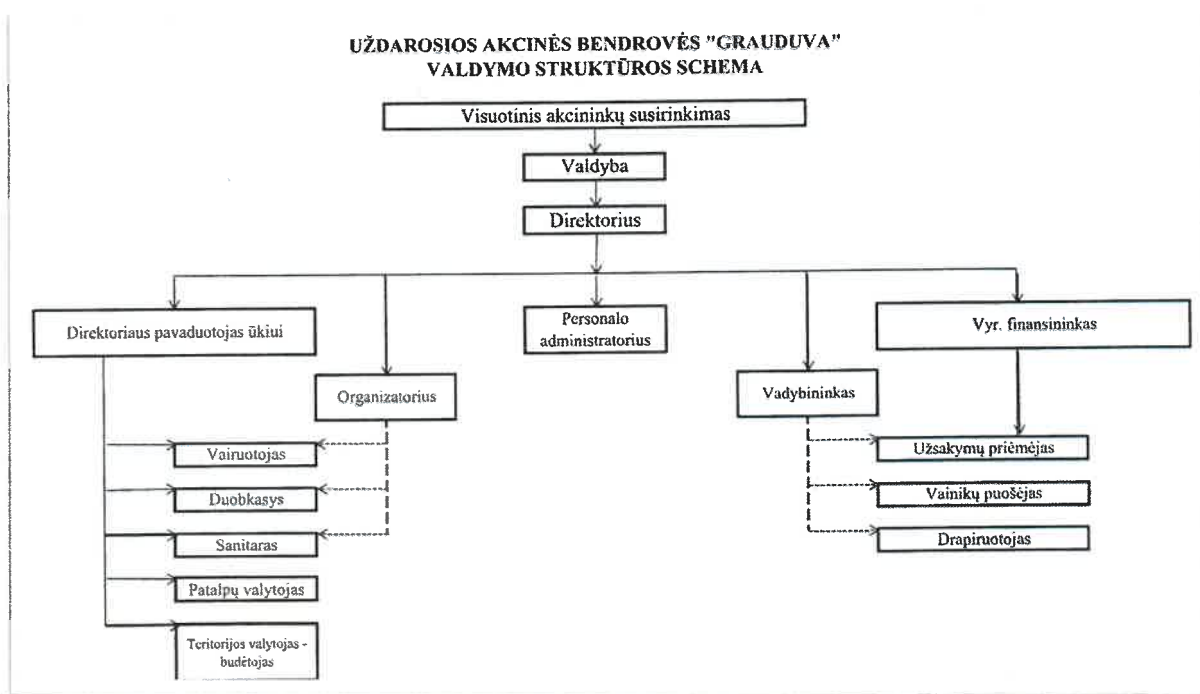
UŽDAROSIOS AKCINĖS BENDROVĖS "GRAUDUVA"
VALDYMO STRUKTŪROS SCHEMA

Visuotinis akcininkų susirinkimas

Valdyba

Direktorius

Direktoriaus pavaduotojas ūkiui

Personalo administratorius

Vyr. finansininkas

Organizatorius

Vadybininkas

Vairuotojas

Duobkasys

Sanitaras

Patalpų valytojas

Teritorijos valytojas - budėtojas

Užsakymų priėmėjas

Vainikų puošėjas

Drapiruotojas